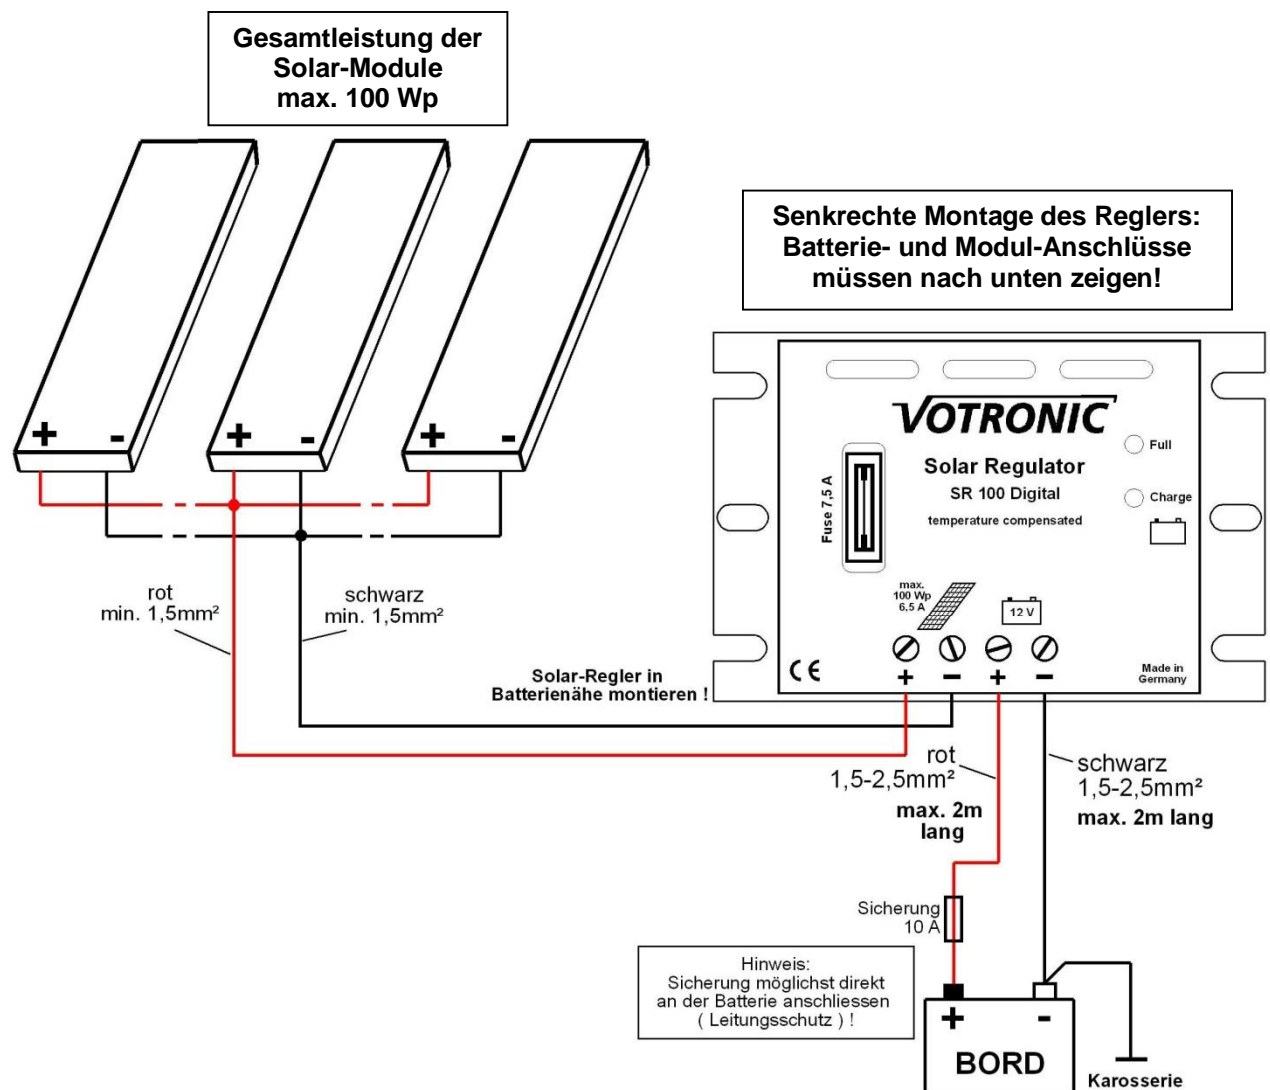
Gesamtleistung der Solar-Module max. 100 Wp

+ -
+ -
+ -

Senkrechte Montage des Reglers: Batterie- und Modul-Anschlüsse müssen nach unten zeigen!

VOTRONIC

Full

Solar Regulator
SR 100 Digital
temperature compensated

Charge

Fuse 7,5 A

max. 100 Wp 6,5 A

12 V

CE

+ - + -

Made in Germany

rot
min. 1,5mm²

schwarz
min. 1,5mm²

Solar-Regler in Batterienähe montieren !

rot
1,5-2,5mm²
max. 2m lang

schwarz
1,5-2,5mm²
max. 2m lang

Sicherung
10 A

Hinweis:
Sicherung möglichst direkt an der Batterie anschliessen ( Leitungsschutz ) !

+ -
BORD

Karosserie